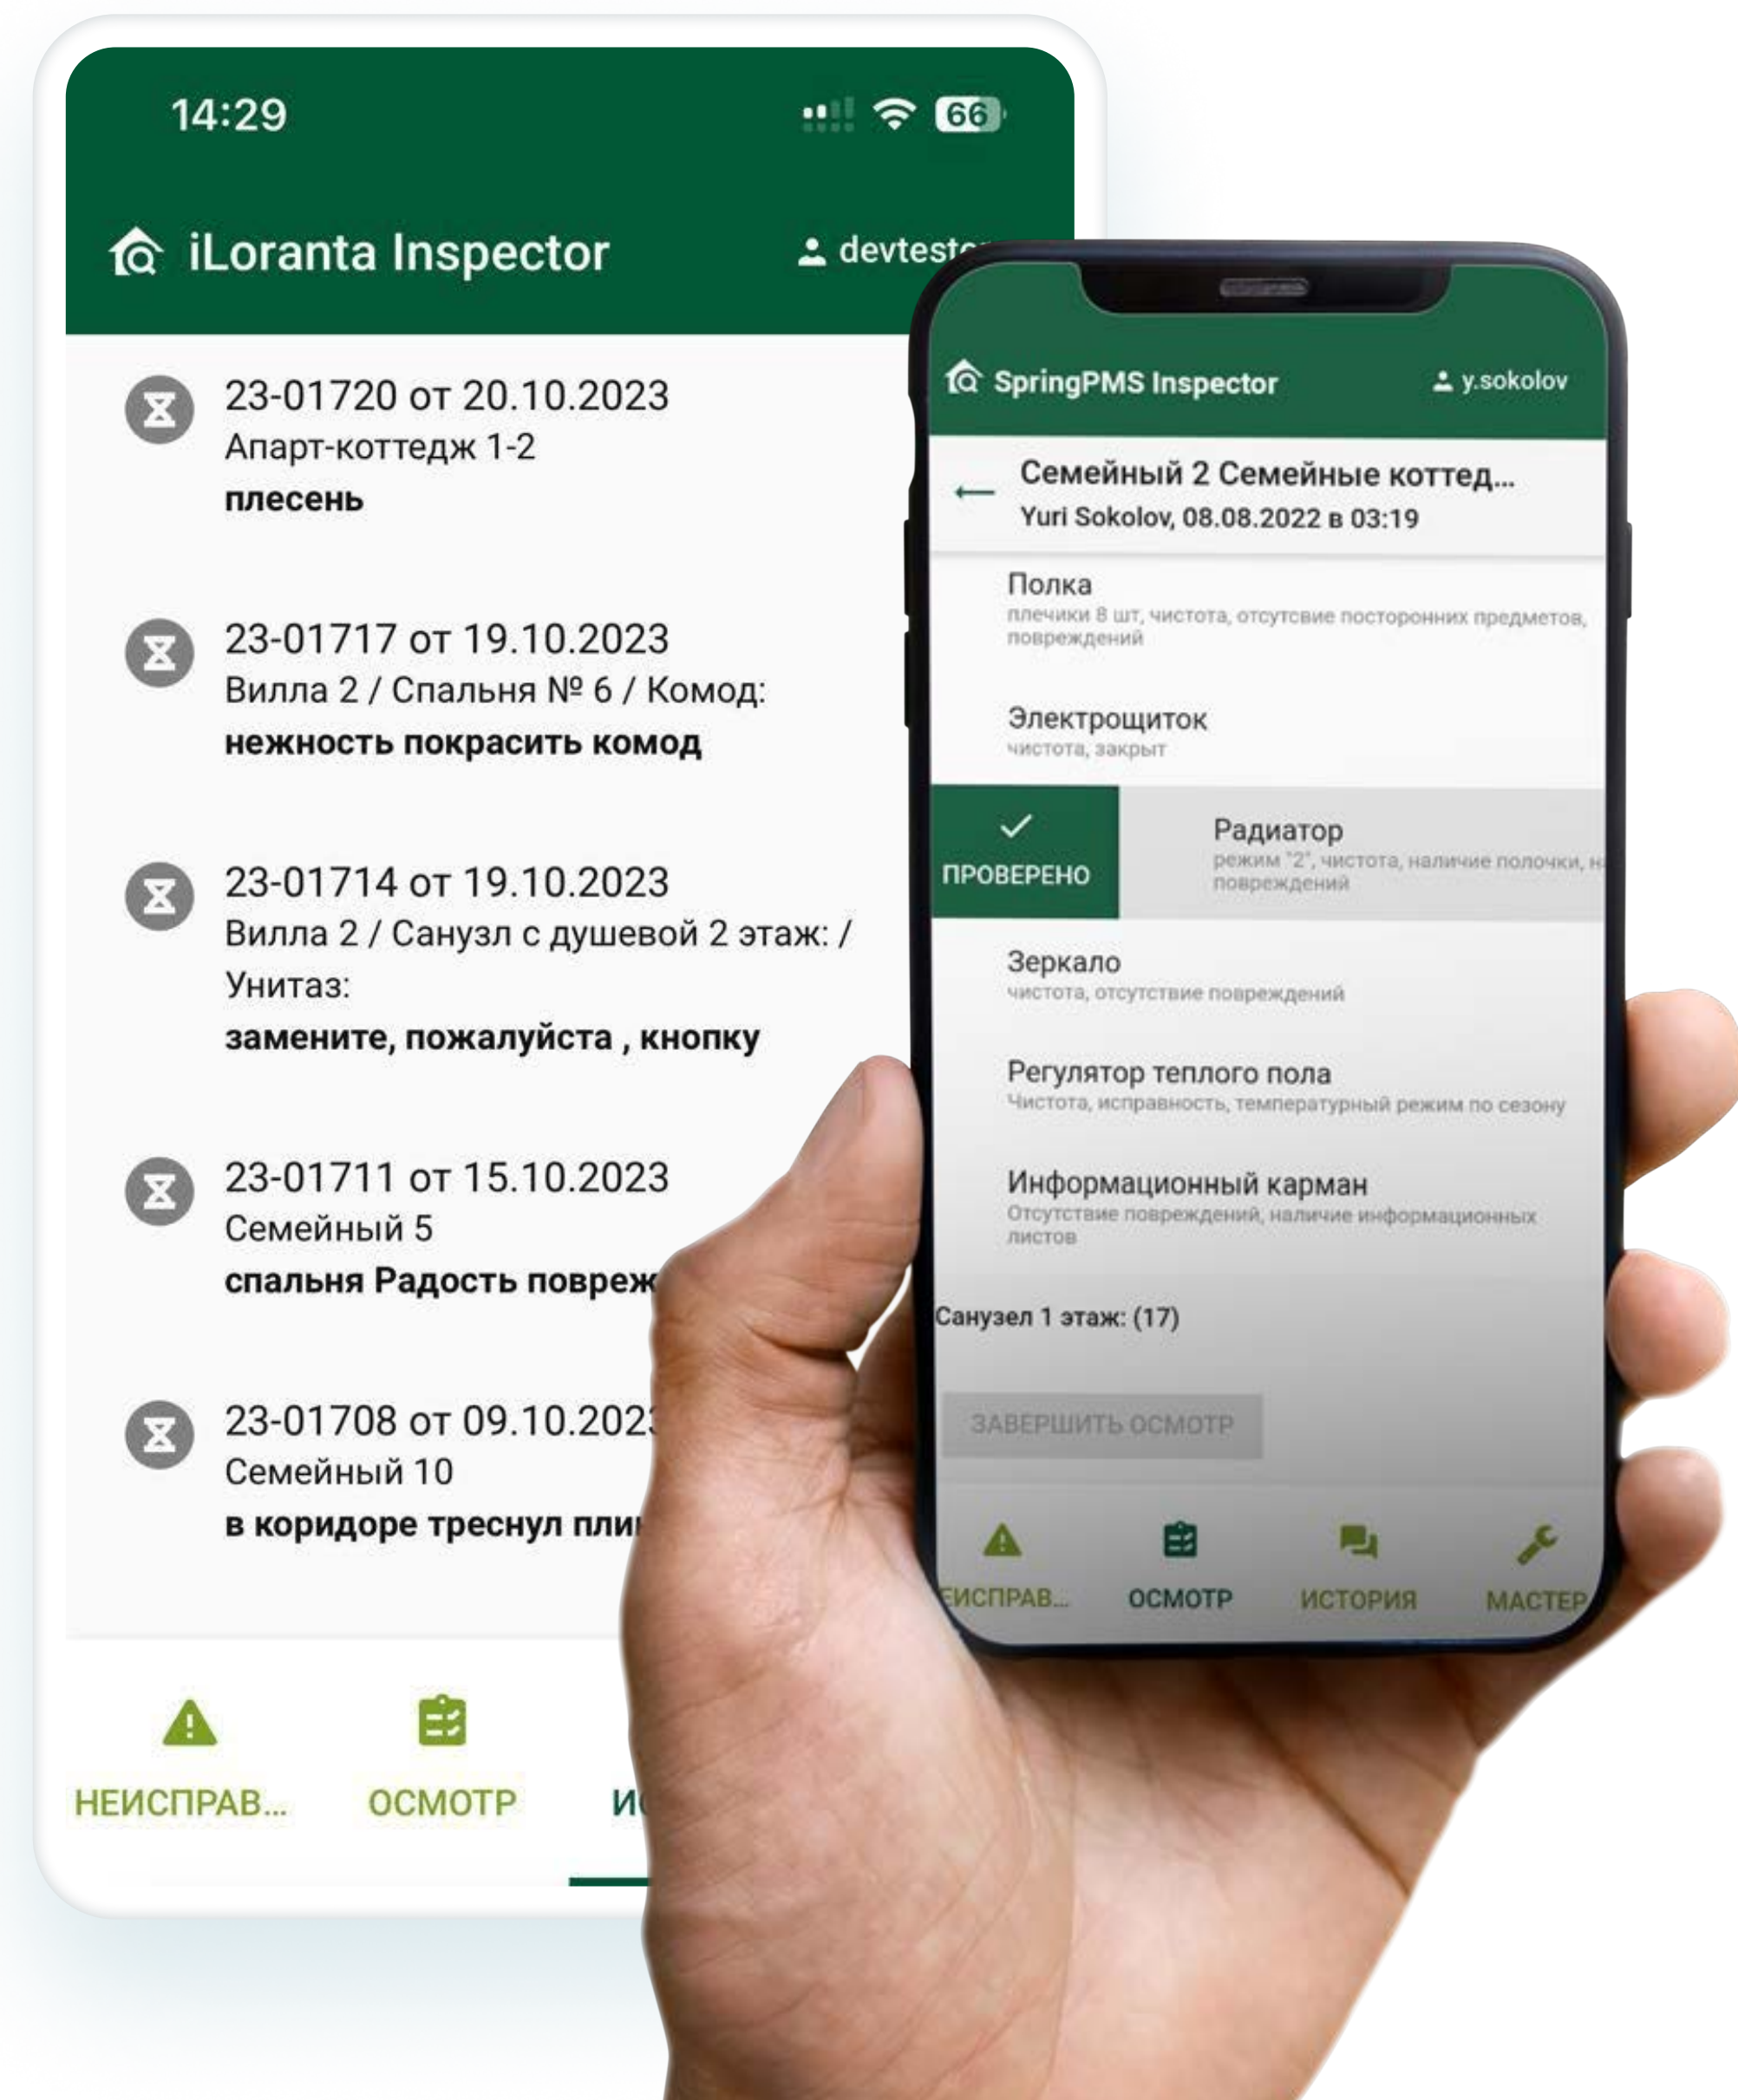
14:29

66

iLoranta Inspector

devtest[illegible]

23-01720 от 20.10.2023
Апарт-коттедж 1-2
плесень

23-01717 от 19.10.2023
Вилла 2 / Спальня № 6 / Комод:
нежность покрасить комод

23-01714 от 19.10.2023
Вилла 2 / Санузл с душевой 2 этаж: / Унитаз:
замените, пожалуйста , кнопку

23-01711 от 15.10.2023
Семейный 5
спальня Радость повреж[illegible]

23-01708 от 09.10.202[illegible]
Семейный 10
в коридоре треснул пли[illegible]

НЕИСПРАВ...
ОСМОТР
И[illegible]

SpringPMS Inspector
y.sokolov

Семейный 2 Семейные коттед...
Yuri Sokolov, 08.08.2022 в 03:19

Полка
плечики 8 шт, чистота, отсутсвие посторонних предметов, повреждений

Электрощиток
чистота, закрыт

ПРОВЕРЕНО

Радиатор
режим "2", чистота, наличие полочки, н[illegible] повреждений

Зеркало
чистота, отсутствие повреждений

Регулятор теплого пола
Чистота, исправность, температурный режим по сезону

Информационный карман
Отсутствие повреждений, наличие информационных листов

Санузел 1 этаж: (17)

ЗАВЕРШИТЬ ОСМОТР

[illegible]ИСПРАВ...
ОСМОТР
ИСТОРИЯ
МАСТЕР